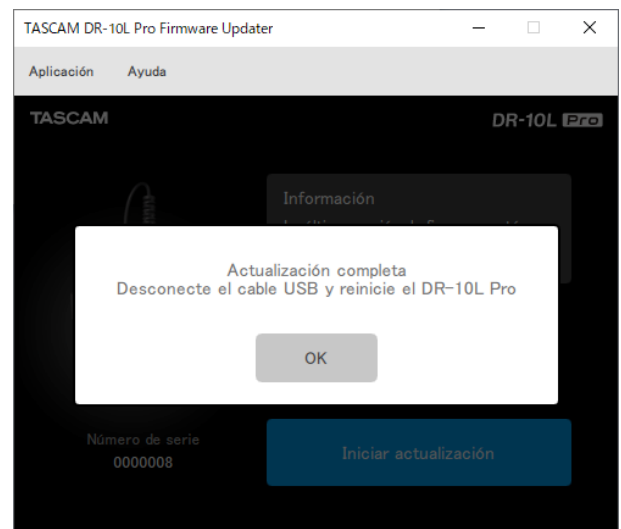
TASCAM DR-10L Pro Firmware Updater

Aplicación Ayuda

TASCAM

DR-10L Pro

Información

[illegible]

Actualización completa
Desconecte el cable USB y reinicie el DR-10L Pro

OK

Número de serie
0000008

Iniciar actualización